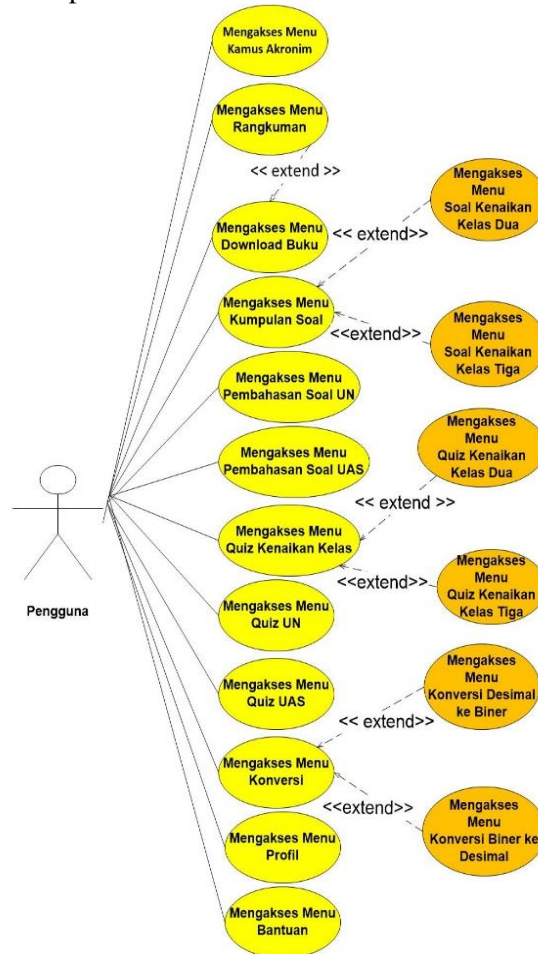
Mengakses Menu Kamus Akronim

Mengakses Menu Rangkuman

<< extend >>

Mengakses Menu Download Buku

<< extend>>

Mengakses Menu Soal Kenaikan Kelas Dua

Mengakses Menu Kumpulan Soal

<<extend>>

Mengakses Menu Soal Kenaikan Kelas Tiga

Mengakses Menu Pembahasan Soal UN

Mengakses Menu Pembahasan Soal UAS

Mengakses Menu Quiz Kenaikan Kelas Dua

<< extend >>

Pengguna

Mengakses Menu Quiz Kenaikan Kelas

<<extend>>

Mengakses Menu Quiz Kenaikan Kelas Tiga

Mengakses Menu Quiz UN

Mengakses Menu Quiz UAS

Mengakses Menu Konversi Desimal ke Biner

<< extend>>

Mengakses Menu Konversi

<<extend>>

Mengakses Menu Konversi Biner ke Desimal

Mengakses Menu Profil

Mengakses Menu Bantuan